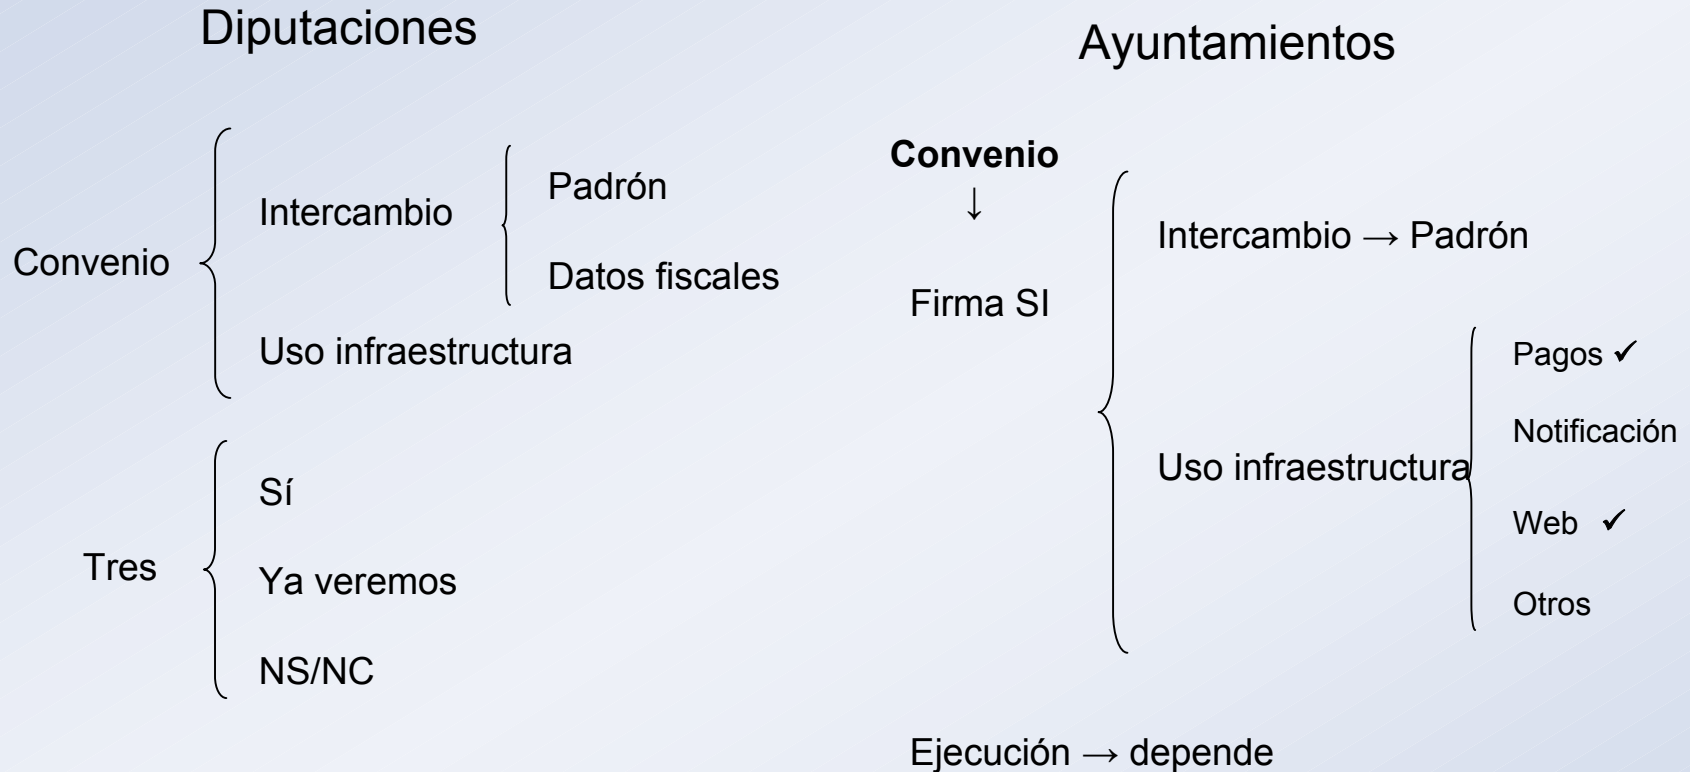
Diputaciones

Convenio
Intercambio
Padrón
Datos fiscales
Uso infraestructura

Tres
Sí
Ya veremos
NS/NC

Ayuntamientos

**Convenio**
↓
Firma SI

Intercambio → Padrón

Uso infraestructura
Pagos ✓
Notificación
Web ✓
Otros

Ejecución → depende